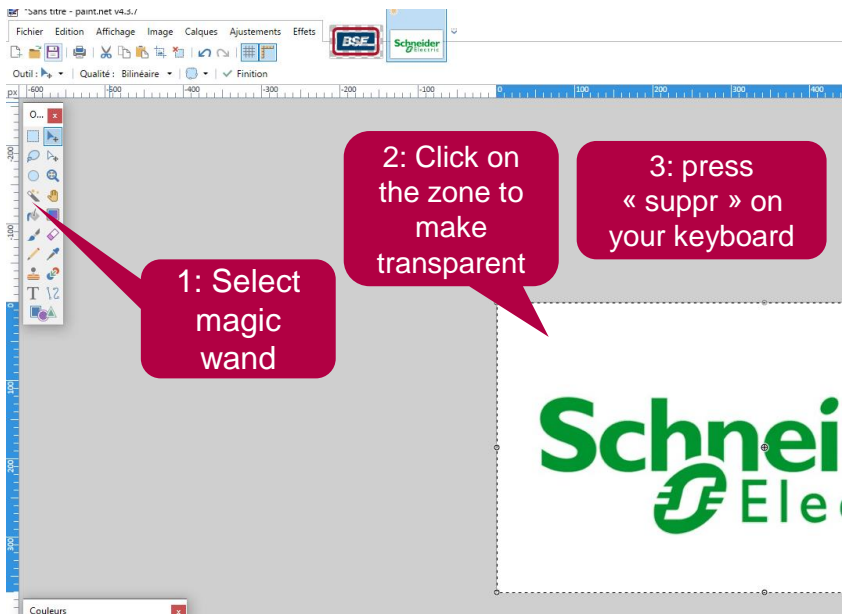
*Sans titre - paint.net v4.3.7

Fichier Edition Affichage Image Calques Ajustements Effets

BSE

Schneider Electric

Outil : Qualité : Bilinéaire Finition

px -600 -500 -400 -300 -200 -100 0 100 200 300 400

O... x

-200 -100 0 100 200 300

2: Click on the zone to make transparent

3: press « suppr » on your keyboard

1: Select magic wand

Schnei Ele

Couleurs x